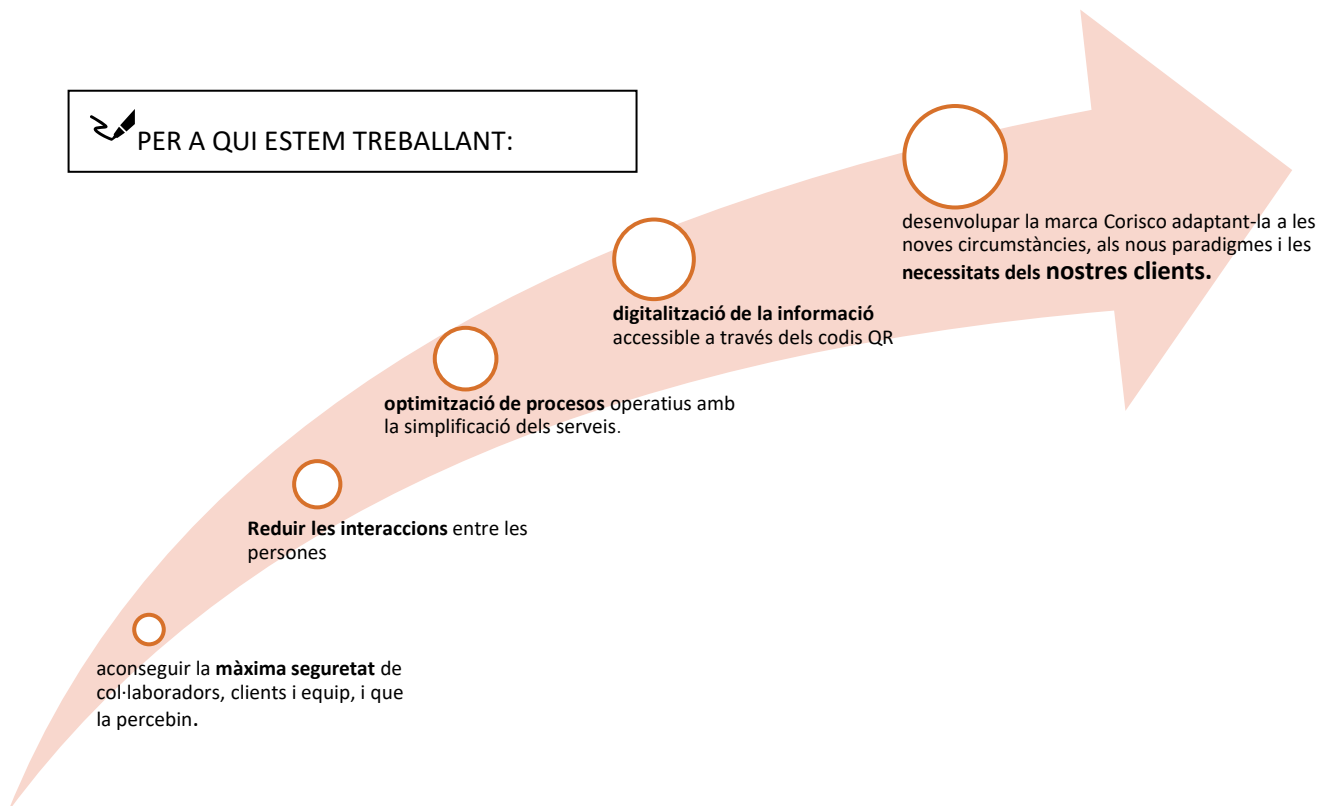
PER A QUI ESTEM TREBALLANT:

desenvolupar la marca Corisco adaptant-la a les noves circumstàncies, als nous paradigmes i les necessitats dels nostres clients.

digitalització de la informació accessible a través dels codis QR

optimització de procesos operatius amb la simplificació dels serveis.

Reduir les interaccions entre les persones

aconseguir la màxima seguretat de col·laboradors, clients i equip, i que la percebin.